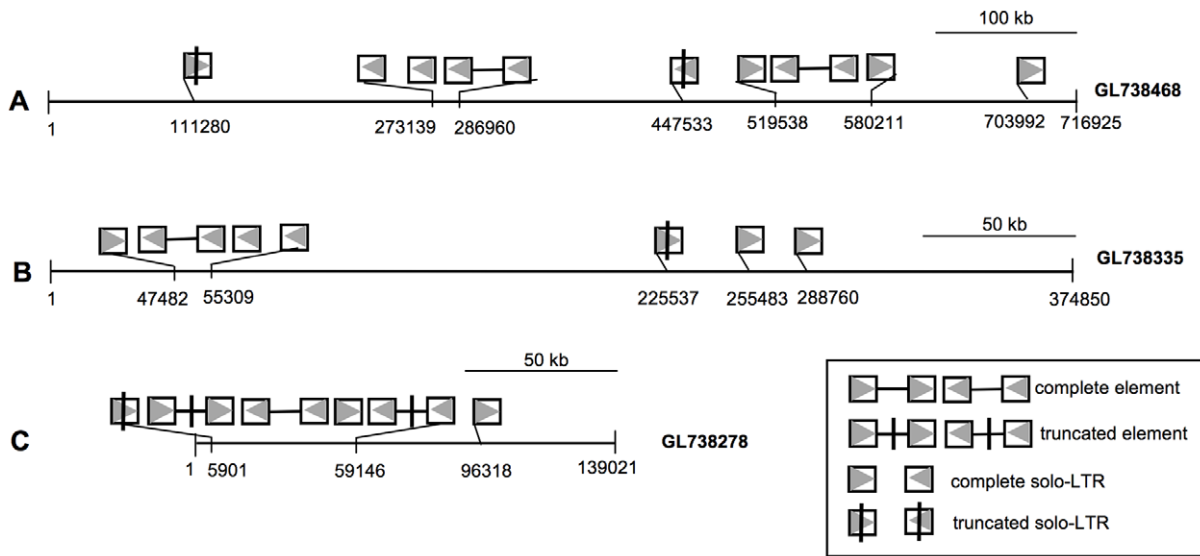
100 kb

A

GL738468

1 111280 273139 286960 447533 519538 580211 703992 716925

50 kb

B

GL738335

1 47482 55309 225537 255483 288760 374850

50 kb

C

GL738278

1 5901 59146 96318 139021

complete element

truncated element

complete solo-LTR

truncated solo-LTR